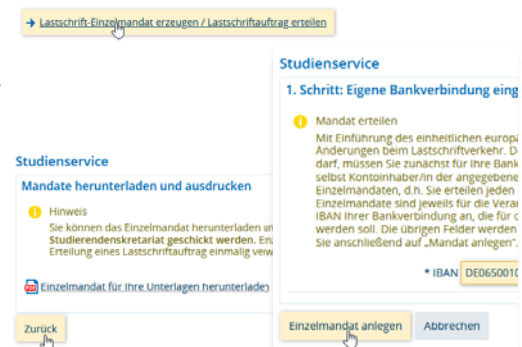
→ Lastschrift-Einzelmandat erzeugen / Lastschriftauftrag erteilen

Studienservice

1. Schritt: Eigene Bankverbindung eing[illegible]

Mandat erteilen

Mit Einführung des einheitlichen europä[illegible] Änderungen beim Lastschriftverkehr. D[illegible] darf, müssen Sie zunächst für Ihre Bank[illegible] selbst Kontoinhaber/in der angegebene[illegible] Einzelmandaten, d.h. Sie erteilen jeden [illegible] Einzelmandate sind jeweils für die Veran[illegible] IBAN Ihrer Bankverbindung an, die für d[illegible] werden soll. Die übrigen Felder werden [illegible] Sie anschließend auf „Mandat anlegen".

* IBAN DE0650010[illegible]

Einzelmandat anlegen

Abbrechen

Studienservice

Mandate herunterladen und ausdrucken

Hinweis

Sie können das Einzelmandat herunterladen u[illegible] Studierendensekretariat geschickt werden. Ein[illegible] Erteilung eines Lastschriftauftrag einmalig verw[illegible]

Einzelmandat für Ihre Unterlagen herunterlade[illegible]

Zurück